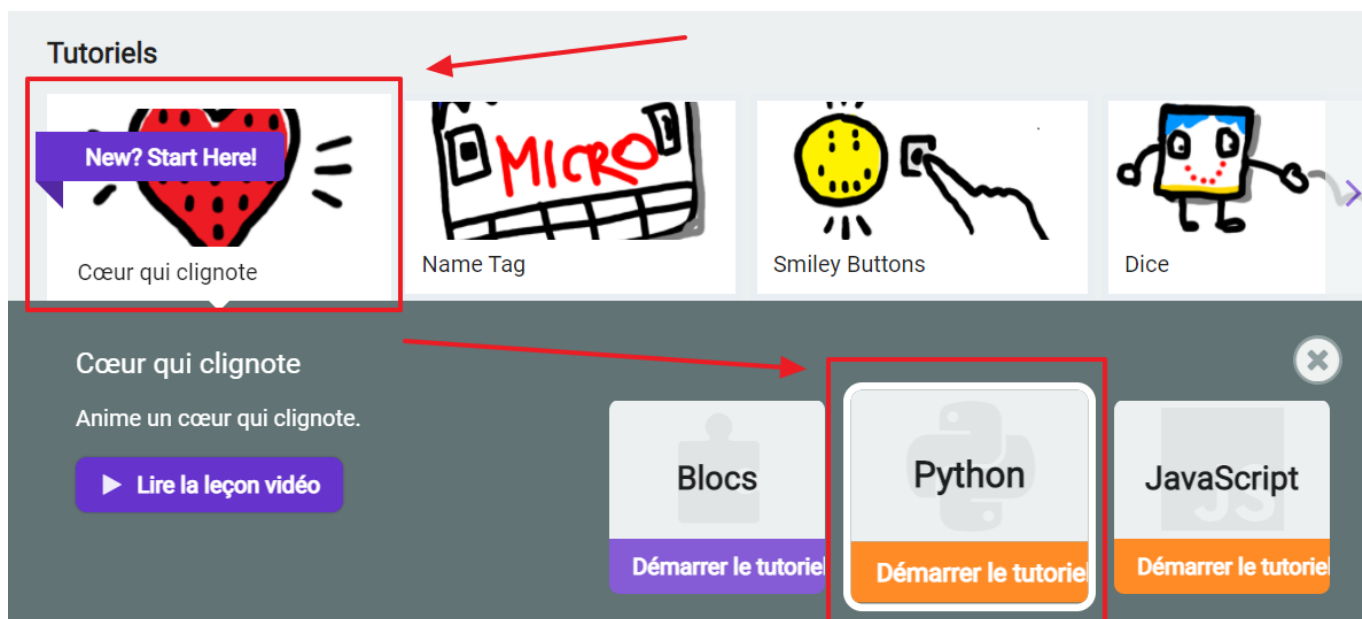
Tutoriels

New? Start Here!

Cœur qui clignote

MICRO

Name Tag

Smiley Buttons

Dice

Cœur qui clignote

Anime un cœur qui clignote.

Lire la leçon vidéo

Blocs

Démarrer le tutoriel

Python

Démarrer le tutoriel

JavaScript

Démarrer le tutoriel